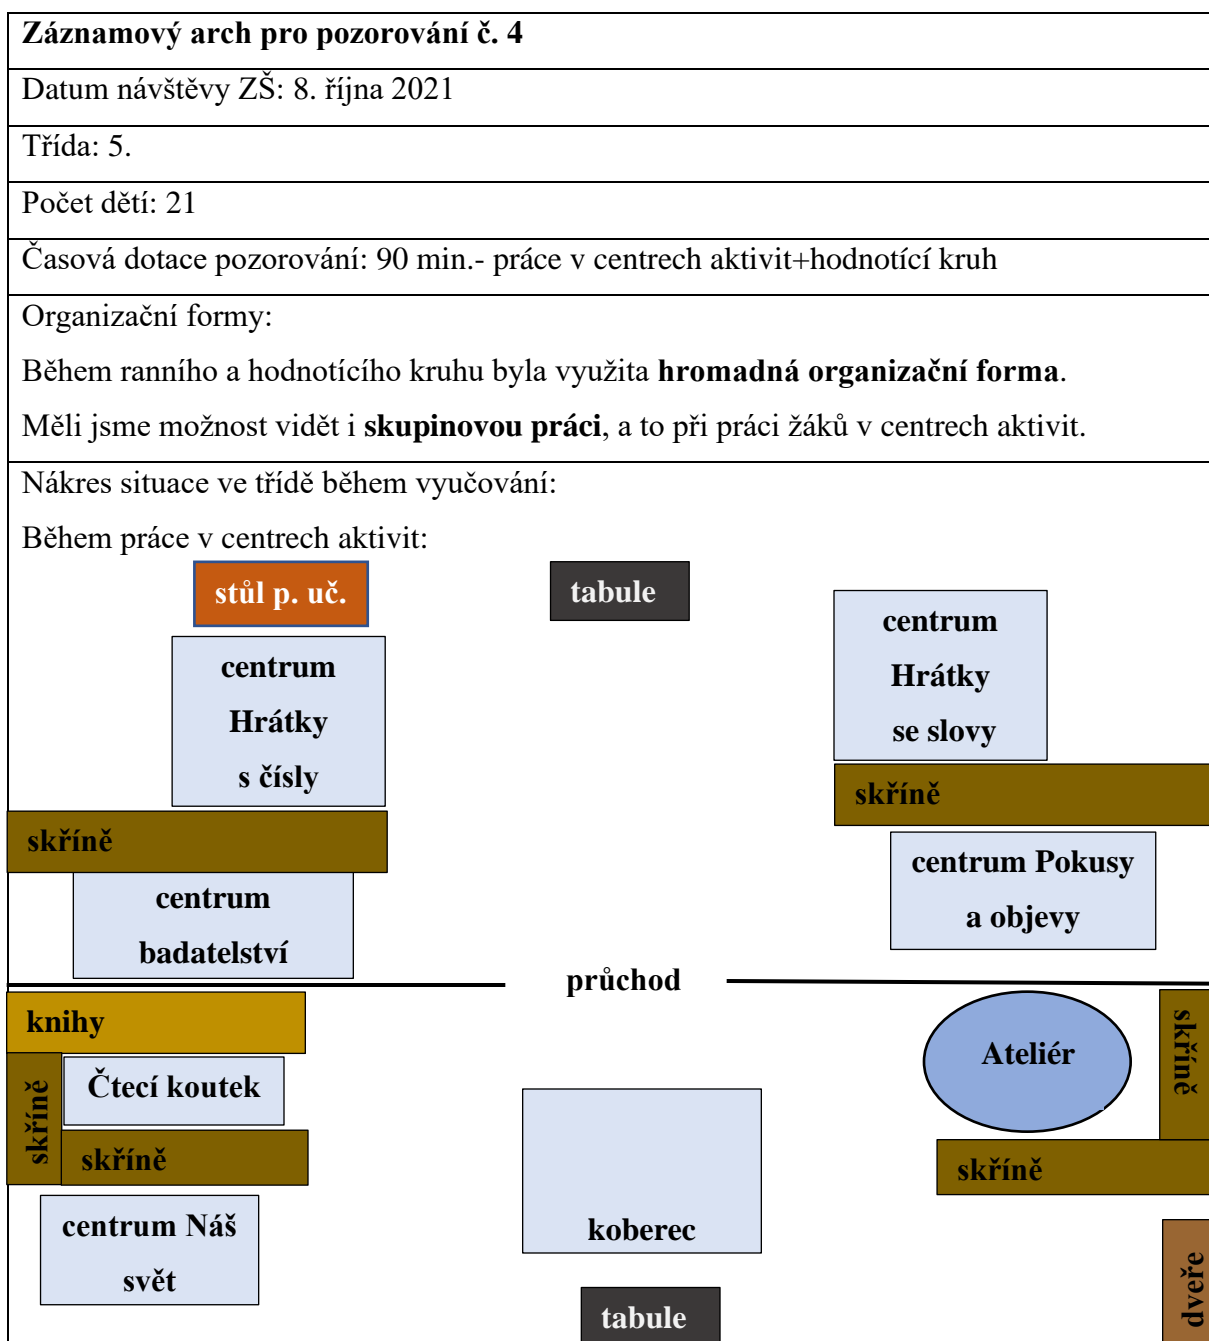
**Záznamový arch pro pozorování č. 4**

Datum návštěvy ZŠ: 8. října 2021

Třída: 5.

Počet dětí: 21

Časová dotace pozorování: 90 min.- práce v centrech aktivit+hodnotící kruh

Organizační formy:

Během ranního a hodnotícího kruhu byla využita **hromadná organizační forma**.

Měli jsme možnost vidět i **skupinovou práci**, a to při práci žáků v centrech aktivit.

Nákres situace ve třídě během vyučování:

Během práce v centrech aktivit:

stůl p. uč.

tabule

centrum Hrátky s čísly

centrum Hrátky se slovy

skříně

skříně

centrum Pokusy a objevy

centrum badatelství

průchod

knihy

Ateliér

skříně

Čtecí koutek

skříně

skříně

skříně

koberec

centrum Náš svět

tabule

dveře